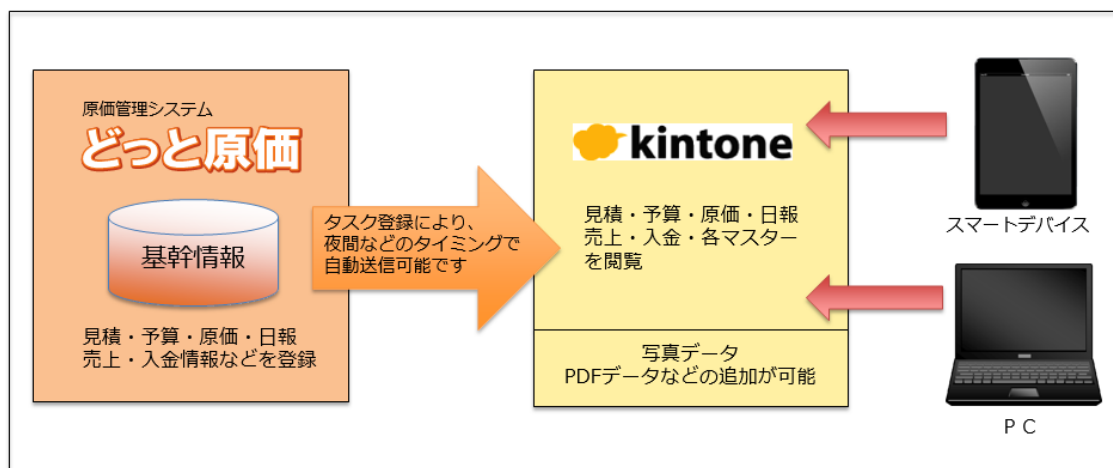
原価管理システム
どっと原価

基幹情報

見積・予算・原価・日報
売上・入金情報などを登録

タスク登録により、
夜間などのタイミングで
自動送信可能です

kintone

見積・予算・原価・日報
売上・入金・各マスター
を閲覧

写真データ
PDFデータなどの追加が可能

スマートデバイス

ＰＣ